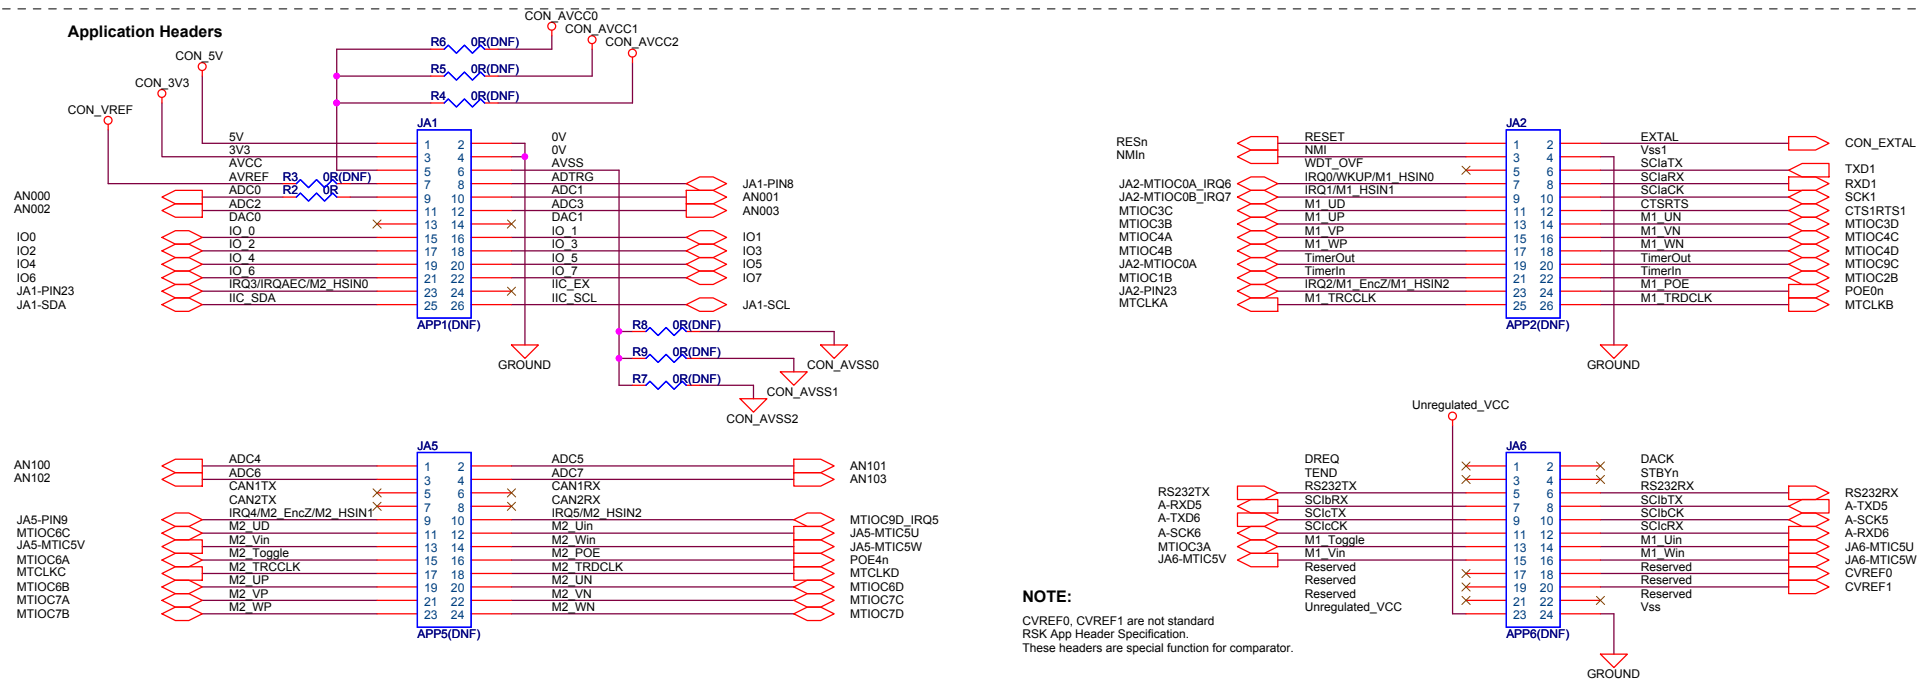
Application Headers

CON_AVCC0
CON_AVCC1
CON_AVCC2
R6 0R(DNF)
R5 0R(DNF)
R4 0R(DNF)
CON_5V
CON_3V3
CON_VREF

JA1
5V 1 2 0V
3V3 3 4 0V
AVCC 5 6 AVSS
AVREF R3 0R(DNF) 7 8 ADTRG
ADC0 R2 0R 9 10 ADC1
ADC2 11 12 ADC3
DAC0 13 14 DAC1
IO_0 15 16 IO_1
IO_2 17 18 IO_3
IO_4 19 20 IO_5
IO_6 21 22 IO_7
IRQ3/IRQAEC/M2_HSIN0 23 24 IIC_EX
IIC_SDA 25 26 IIC_SCL
APP1(DNF)

AN000
AN002
IO0
IO2
IO4
IO6
JA1-PIN23
JA1-SDA
JA1-PIN8
AN001
AN003
IO1
IO3
IO5
IO7
JA1-SCL

R8 0R(DNF)
R9 0R(DNF)
R7 0R(DNF)
GROUND
CON_AVSS0
CON_AVSS1
CON_AVSS2

JA2
RESET 1 2 EXTAL
NMI 3 4 Vss1
WDT_OVF 5 6 SCIaTX
IRQ0/WKUP/M1_HSIN0 7 8 SCIaRX
IRQ1/M1_HSIN1 9 10 SCIaCK
M1_UD 11 12 CTSRTS
M1_UP 13 14 M1_UN
M1_VP 15 16 M1_VN
M1_WP 17 18 M1_WN
TimerOut 19 20 TimerOut
TimerIn 21 22 TimerIn
IRQ2/M1_EncZ/M1_HSIN2 23 24 M1_POE
M1_TRCCLK 25 26 M1_TRDCLK
APP2(DNF)

RESn
NMIn
JA2-MTIOC0A_IRQ6
JA2-MTIOC0B_IRQ7
MTIOC3C
MTIOC3B
MTIOC4A
MTIOC4B
JA2-MTIOC0A
MTIOC1B
JA2-PIN23
MTCLKA
CON_EXTAL
TXD1
RXD1
SCK1
CTS1RTS1
MTIOC3D
MTIOC4C
MTIOC4D
MTIOC9C
MTIOC2B
POE0n
MTCLKB
GROUND

JA5
ADC4 1 2 ADC5
ADC6 3 4 ADC7
CAN1TX 5 6 CAN1RX
CAN2TX 7 8 CAN2RX
IRQ4/M2_EncZ/M2_HSIN1 9 10 IRQ5/M2_HSIN2
M2_UD 11 12 M2_Uin
M2_Vin 13 14 M2_Win
M2_Toggle 15 16 M2_POE
M2_TRCCLK 17 18 M2_TRDCLK
M2_UP 19 20 M2_UN
M2_VP 21 22 M2_VN
M2_WP 23 24 M2_WN
APP5(DNF)

AN100
AN102
JA5-PIN9
MTIOC6C
JA5-MTIC5V
MTIOC6A
MTCLKC
MTIOC6B
MTIOC7A
MTIOC7B
AN101
AN103
MTIOC9D_IRQ5
JA5-MTIC5U
JA5-MTIC5W
POE4n
MTCLKD
MTIOC6D
MTIOC7C
MTIOC7D

Unregulated_VCC
JA6
DREQ 1 2 DACK
TEND 3 4 STBYn
RS232TX 5 6 RS232RX
SCIbRX 7 8 SCIbTX
SCIcTX 9 10 SCIbCK
SCIcCK 11 12 SCIcRX
M1_Toggle 13 14 M1_Uin
M1_Vin 15 16 M1_Win
Reserved 17 18 Reserved
Reserved 19 20 Reserved
Reserved 21 22 Reserved
Unregulated_VCC 23 24 Vss
APP6(DNF)

RS232TX
A-RXD5
A-TXD6
A-SCK6
MTIOC3A
JA6-MTIC5V
RS232RX
A-TXD5
A-SCK5
A-RXD6
JA6-MTIC5U
JA6-MTIC5W
CVREF0
CVREF1
GROUND

NOTE:
CVREF0, CVREF1 are not standard RSK App Header Specification.
These headers are special function for comparator.